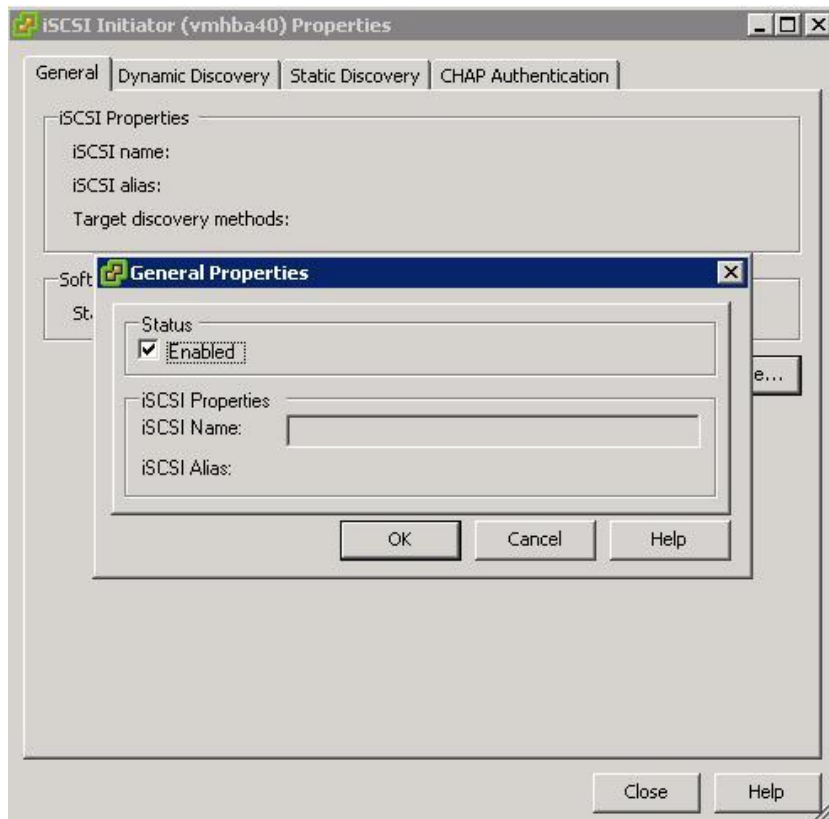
iSCSI Initiator (vmhba40) Properties

General | Dynamic Discovery | Static Discovery | CHAP Authentication

iSCSI Properties
iSCSI name:
iSCSI alias:
Target discovery methods:

Soft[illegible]
St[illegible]

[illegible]e...

General Properties

Status
Enabled

iSCSI Properties
iSCSI Name:
iSCSI Alias:

OK
Cancel
Help

Close
Help